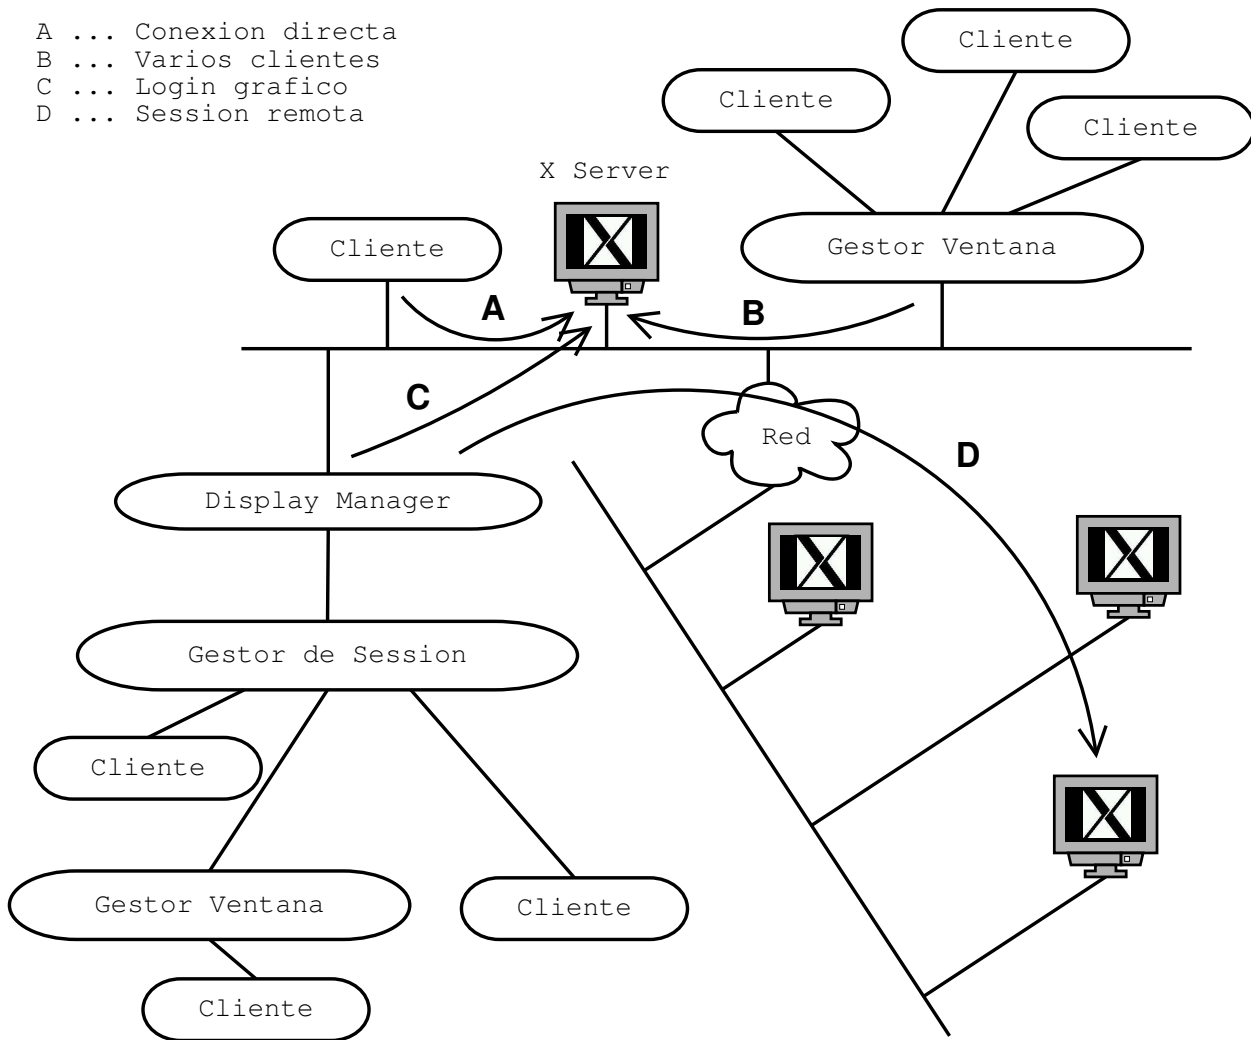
A ... Conexion directa
B ... Varios clientes
C ... Login grafico
D ... Session remota

Cliente

Cliente

Cliente

X Server

Cliente

Gestor Ventana

A

B

C

Red

D

Display Manager

Gestor de Session

Cliente

Gestor Ventana

Cliente

Cliente